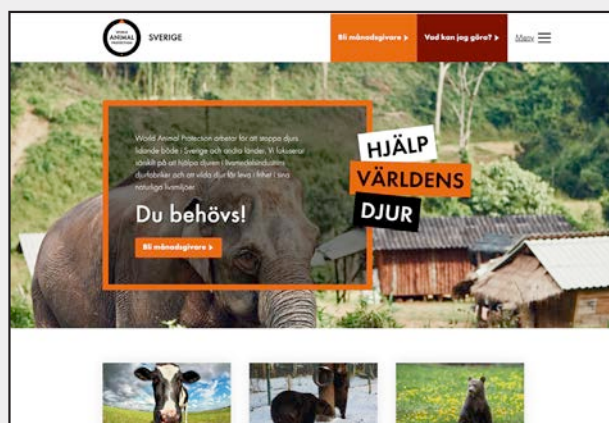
WORLD ANIMAL PROTECTION SVERIGE

Bli månadsgivare ›

Vad kan jag göra? ›

Meny

World Animal Protection arbetar för att stoppa djurs lidande både i Sverige och andra länder. Vi fokuserar särskilt på att hjälpa djuren i livsmedelsindustrin, djurfabriker och att vilda djur får leva i frihet i sina naturliga livsmiljöer.

Du behövs!

Bli månadsgivare ›

HJÄLP
VÄRLDENS
DJUR